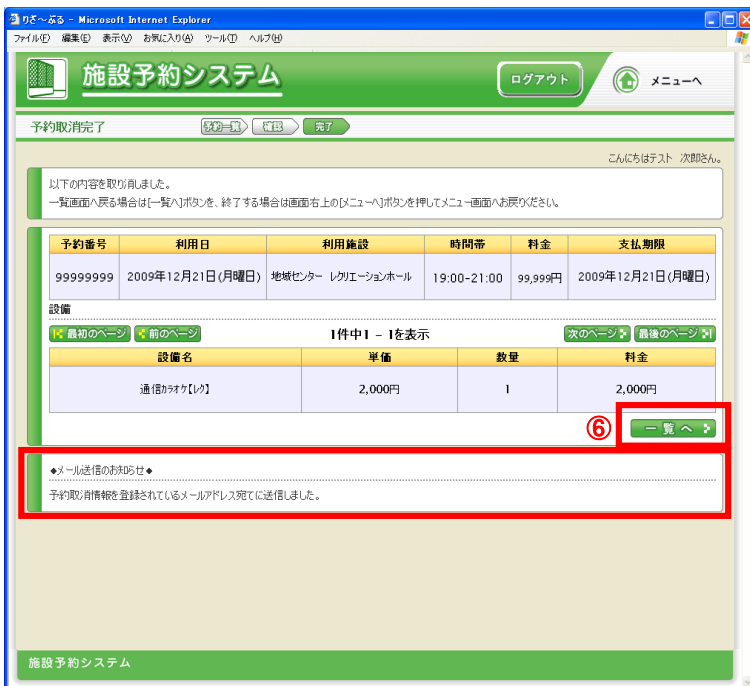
りざ～ぶる - Microsoft Internet Explorer

ファイル(F) 編集(E) 表示(V) お気に入り(A) ツール(T) ヘルプ(H)

施設予約システム

ログアウト

メニューへ

予約取消完了

予約一覧 確認 完了

こんにちはテスト 次郎さん。

以下の内容を取り消しました。
一覧画面へ戻る場合は[一覧へ]ボタンを、終了する場合は画面右上の[メニューへ]ボタンを押してメニュー画面へお戻りください。

| 予約番号 | 利用日 | 利用施設 | 時間帯 | 料金 | 支払期限 |
|---|---|---|---|---|---|
| 99999999 | 2009年12月21日(月曜日) | 地域センター レクリエーションホール | 19:00-21:00 | 99,999円 | 2009年12月21日(月曜日) |

設備

最初のページ 前のページ 1件中1 - 1を表示 次のページ 最後のページ

| 設備名 | 単価 | 数量 | 料金 |
|---|---|---|---|
| 通信カラオケ【レク】 | 2,000円 | 1 | 2,000円 |

⑥

一覧へ

◆メール送信のお知らせ◆

予約取消情報を登録されているメールアドレス宛てに送信しました。

施設予約システム